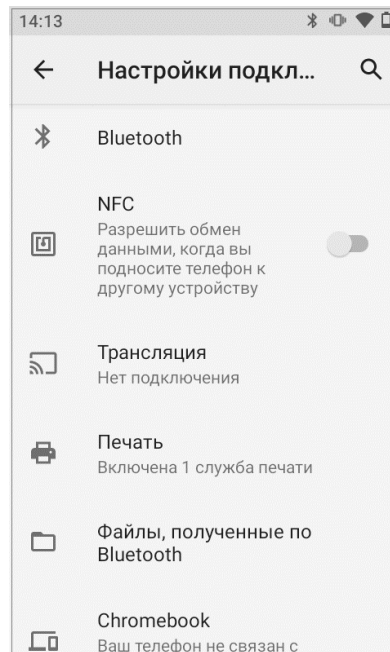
14:13

Настройки подкл...

Bluetooth

NFC
Разрешить обмен данными, когда вы подносите телефон к другому устройству

Трансляция
Нет подключения

Печать
Включена 1 служба печати

Файлы, полученные по Bluetooth

Chromebook
Ваш телефон не связан с